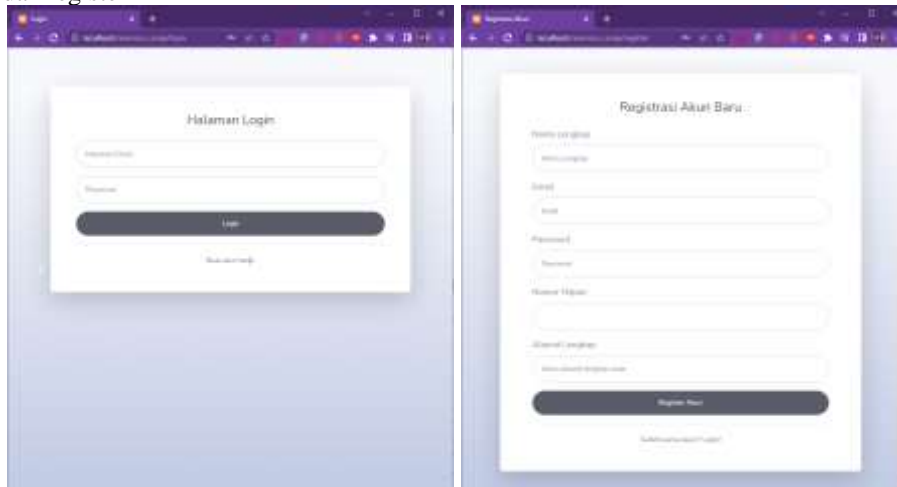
Login

Halaman Login

Alamat Email

Password

Login

Buat akun baru

Registrasi Akun Baru

Registrasi Akun Baru

Nama Lengkap

Nama Lengkap

Email

Email

Password

Password

Nomor Hp

Alamat Lengkap

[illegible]

Register Akun

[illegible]